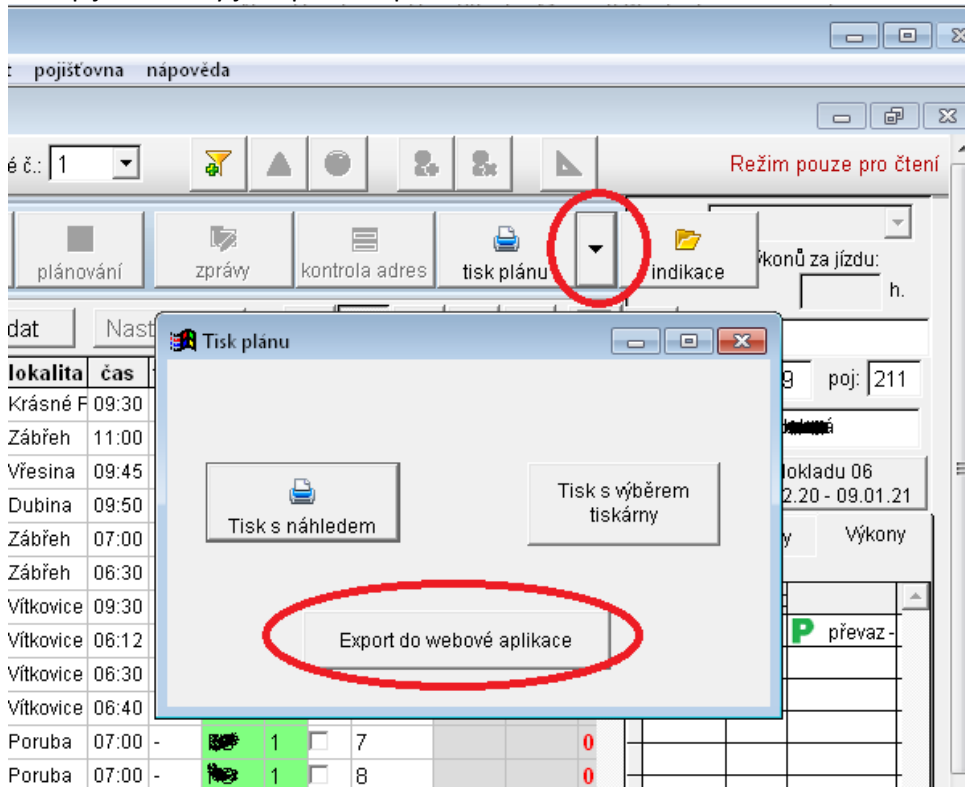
t pojišťovna nápověda

é č.: 1

Režim pouze pro čtení

plánování zprávy kontrola adres tisk plánu indikace

ýkonů za jízdu:
h.

dat Nast

Tisk plánu

Tisk s náhledem

Tisk s výběrem tiskárny

Export do webové aplikace

| lokalita | čas |
|---|---|
| Krásné P | 09:30 |
| Zábřeh | 11:00 |
| Vřesina | 09:45 |
| Dubina | 09:50 |
| Zábřeh | 07:00 |
| Zábřeh | 06:30 |
| Vítkovice | 09:30 |
| Vítkovice | 06:12 |
| Vítkovice | 06:30 |
| Vítkovice | 06:40 |
| Poruba | 07:00 - 1 7 0 |
| Poruba | 07:00 - 1 8 0 |

9 poj: 211

á

dokladu 06
2.20 - 09.01.21

y Výkony

P převaz -